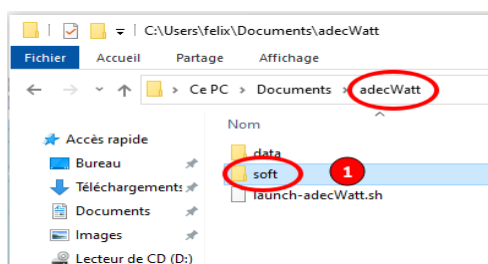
C:\Users\felix\Documents\adecWatt

Fichier Accueil Partage Affichage

Ce PC > Documents > adecWatt

Accès rapide
Bureau
Téléchargements
Documents
Images
Lecteur de CD (D:)

Nom
data
soft
1
launch-adecWatt.sh